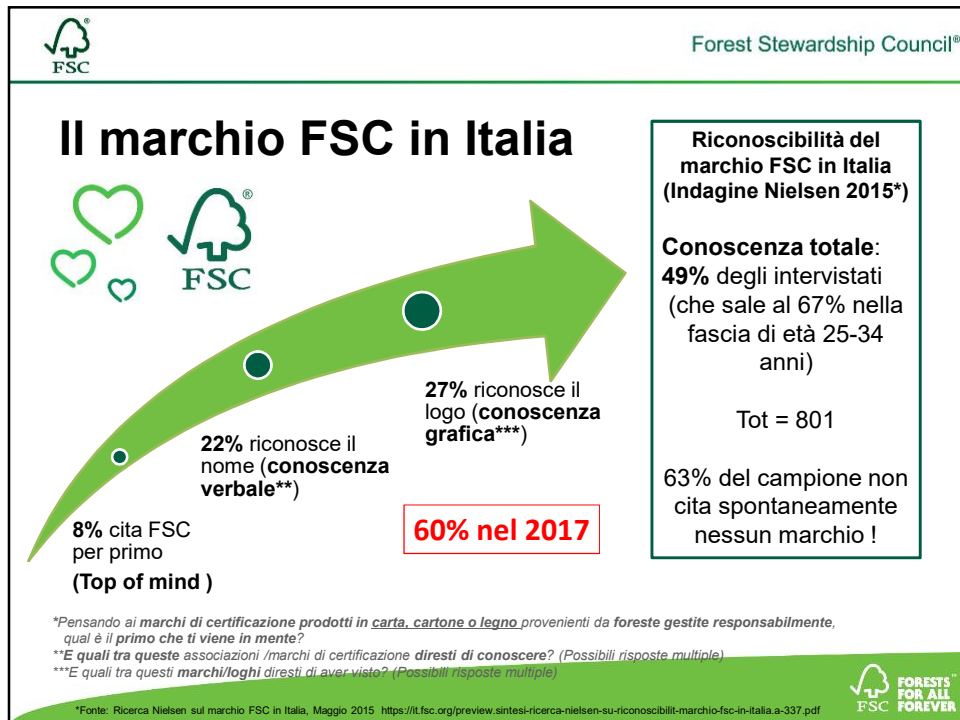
FSC

Forest Stewardship Council®

Il marchio FSC in Italia

FSC

8% cita FSC per primo

(Top of mind )

22% riconosce il nome (conoscenza verbale**)

27% riconosce il logo (conoscenza grafica***)

60% nel 2017

Riconoscibilità del marchio FSC in Italia (Indagine Nielsen 2015*)

Conoscenza totale: 49% degli intervistati (che sale al 67% nella fascia di età 25-34 anni)

Tot = 801

63% del campione non cita spontaneamente nessun marchio !

*Pensando ai marchi di certificazione prodotti in carta, cartone o legno provenienti da foreste gestite responsabilmente, qual è il primo che ti viene in mente?

**E quali tra queste associazioni /marchi di certificazione diresti di conoscere? (Possibili risposte multiple)

***E quali tra questi marchi/loghi diresti di aver visto? (Possibili risposte multiple)

*Fonte: Ricerca Nielsen sul marchio FSC in Italia, Maggio 2015 https://it.fsc.org/preview.sintesi-ricerca-nielsen-su-riconoscibilit-marchio-fsc-in-italia.a-337.pdf

FSC FORESTS FOR ALL FOREVER